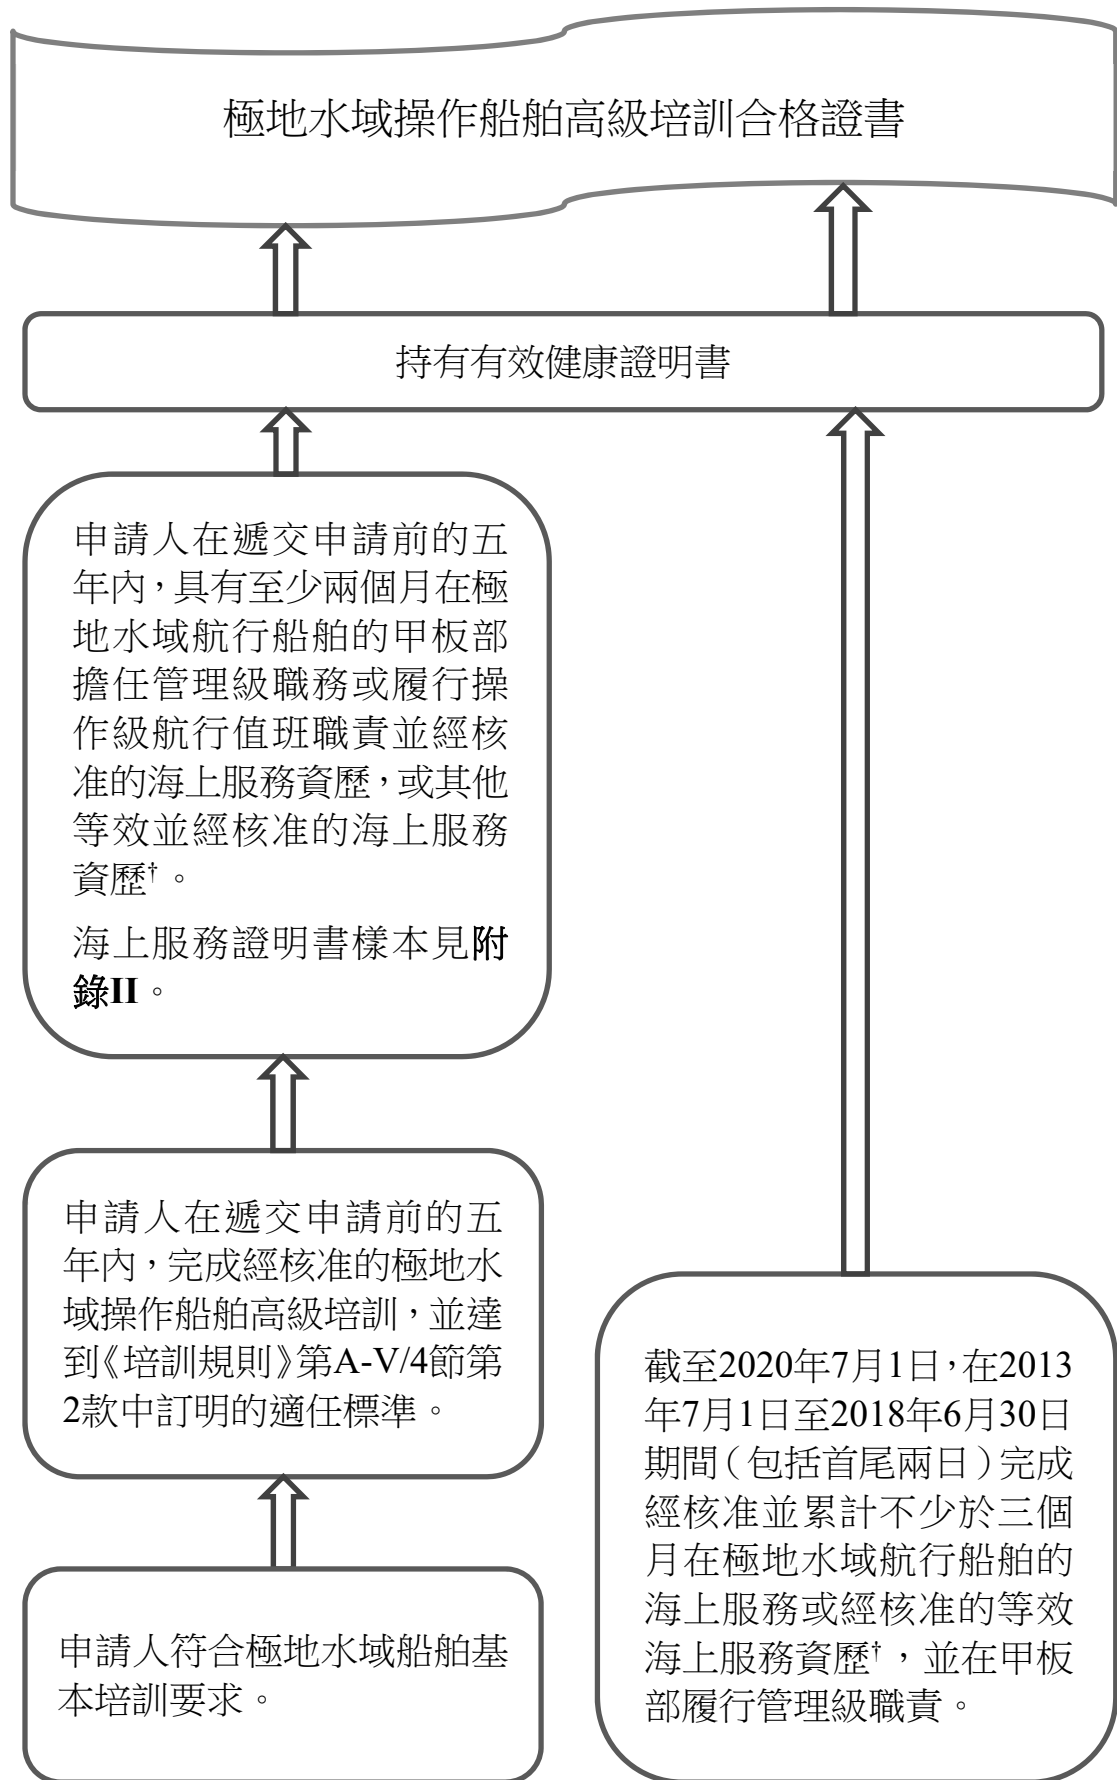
極地水域操作船舶高級培訓合格證書

持有有效健康證明書

申請人在遞交申請前的五年內，具有至少兩個月在極地水域航行船舶的甲板部擔任管理級職務或履行操作級航行值班職責並經核准的海上服務資歷，或其他等效並經核准的海上服務資歷†。

海上服務證明書樣本見附錄II。

申請人在遞交申請前的五年內，完成經核准的極地水域操作船舶高級培訓，並達到《培訓規則》第A-V/4節第2款中訂明的適任標準。

申請人符合極地水域船舶基本培訓要求。

截至2020年7月1日，在2013年7月1日至2018年6月30日期間（包括首尾兩日）完成經核准並累計不少於三個月在極地水域航行船舶的海上服務或經核准的等效海上服務資歷†，並在甲板部履行管理級職責。